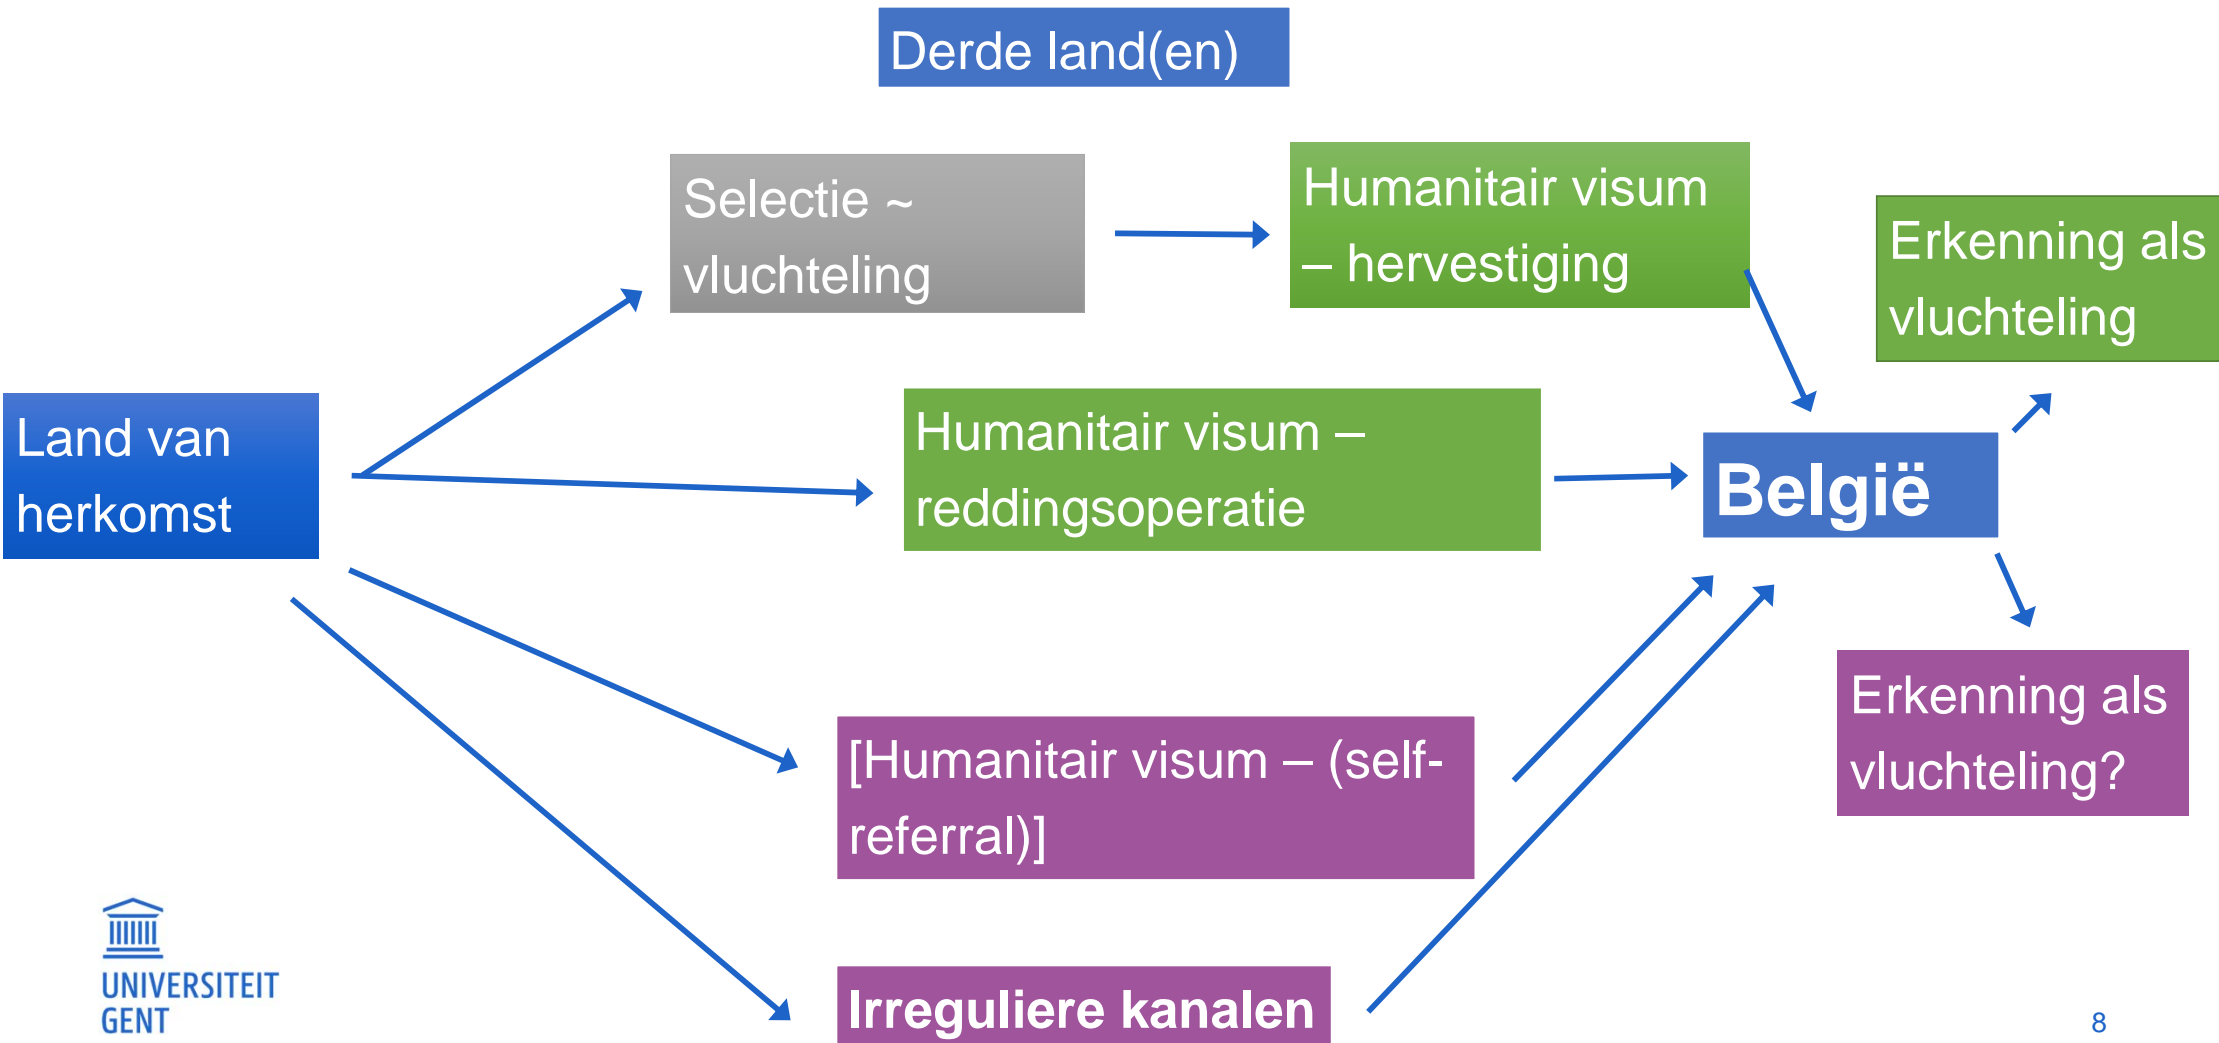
Derde land(en)

Selectie ~ vluchteling

Humanitair visum – hervestiging

Erkenning als vluchteling

Land van herkomst

Humanitair visum – reddingsoperatie

België

Erkenning als vluchteling?

[Humanitair visum – (self-referral)]

Irreguliere kanalen

UNIVERSITEIT GENT

8